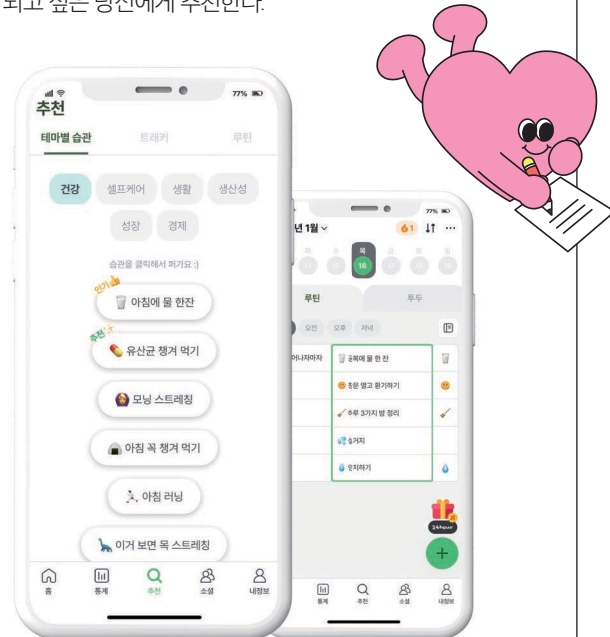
되고 싶은 당신에게 추천한다.

77%
추천
테마별 습관 트래커 루틴
건강 셀프케어 생활 생산성
성장 경제
습관을 클릭해서 퍼가요 :)
인기
아침에 물 한잔
추천
유산균 챙겨 먹기
모닝 스트레칭
아침 꼭 챙겨 먹기
아침 러닝
이거 보면 목 스트레칭
홈 통계 추천 소셜 내정보

77%
년 1월
6 1
목
16
루틴 투두
오전 오후 저녁
어나자마자
공복에 물 한 잔
창문 열고 환기하기
수투 3가지 방 정리
설거지
양치하기
24hour
통계 추천 소셜 내정보